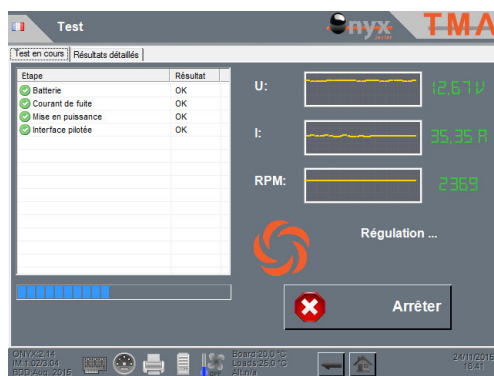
Test

Onyx

TMA

Test en cours | Résultats détaillés

| Etape | Résultat |
|---|---|
| Batterie | OK |
| Courant de fuite | OK |
| Mise en puissance | OK |
| Interface pilotée | OK |

U: 12,67 V

I: 35,35 A

RPM: 2369

Régulation ...

Arrêter

ONYX 2.14
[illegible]
EOD Aug. 2015

Board 20,0 °C
Loads 25,0 °C
Alarms

24/11/2016
16:41